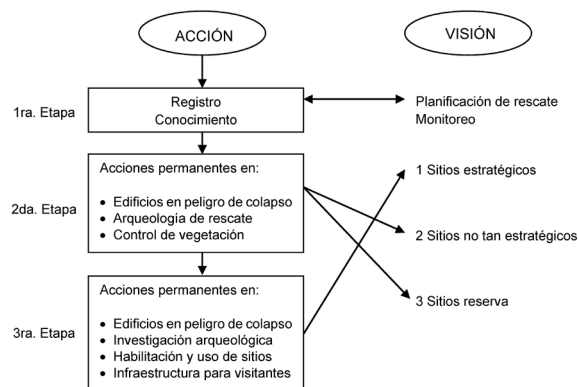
ACCIÓN

VISIÓN

1ra. Etapa

Registro
Conocimiento

Planificación de rescate
Monitoreo

2da. Etapa

Acciones permanentes en:

• Edificios en peligro de colapso
• Arqueología de rescate
• Control de vegetación

1 Sitios estratégicos

2 Sitios no tan estratégicos

3 Sitios reserva

3ra. Etapa

Acciones permanentes en:

• Edificios en peligro de colapso
• Investigación arqueológica
• Habilitación y uso de sitios
• Infraestructura para visitantes